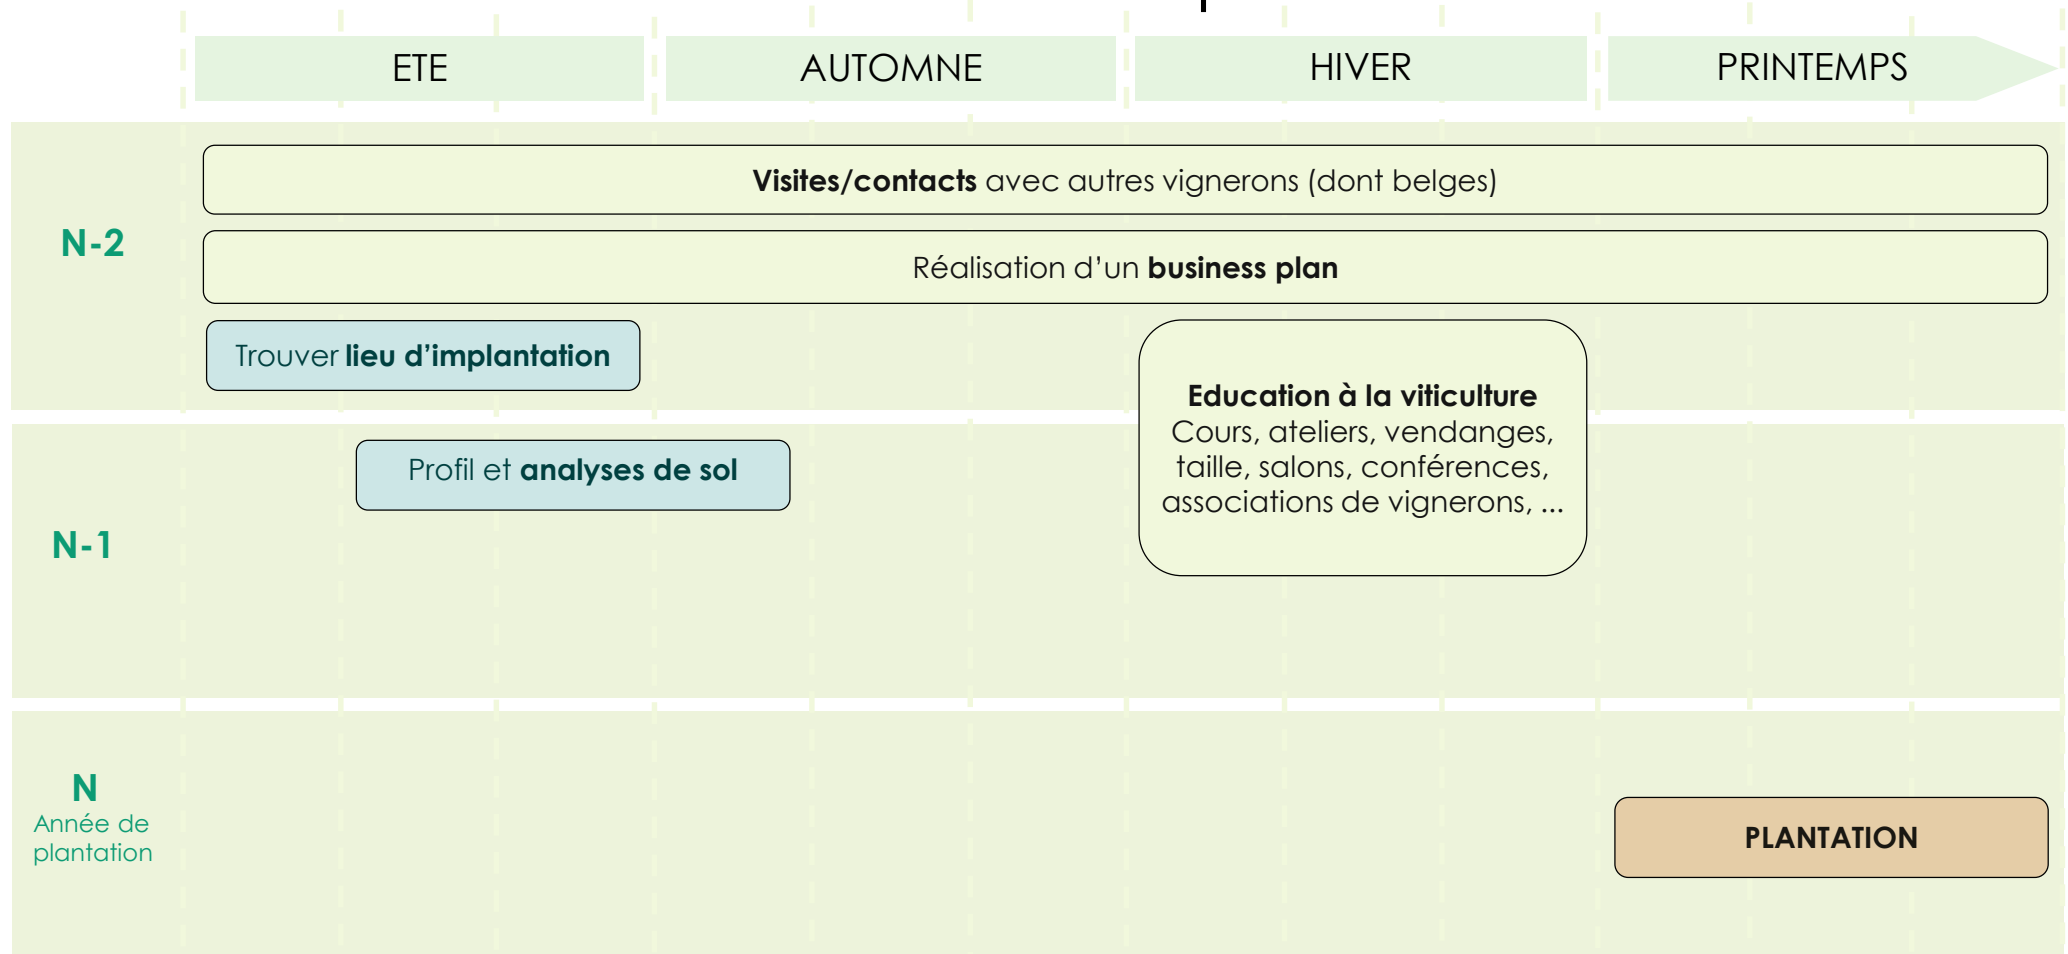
ETE AUTOMNE HIVER PRINTEMPS

N-2

Visites/contacts avec autres vignerons (dont belges)

Réalisation d'un business plan

Trouver lieu d'implantation

Education à la viticulture
Cours, ateliers, vendanges, taille, salons, conférences, associations de vignerons, ...

N-1

Profil et analyses de sol

N
Année de plantation

PLANTATION